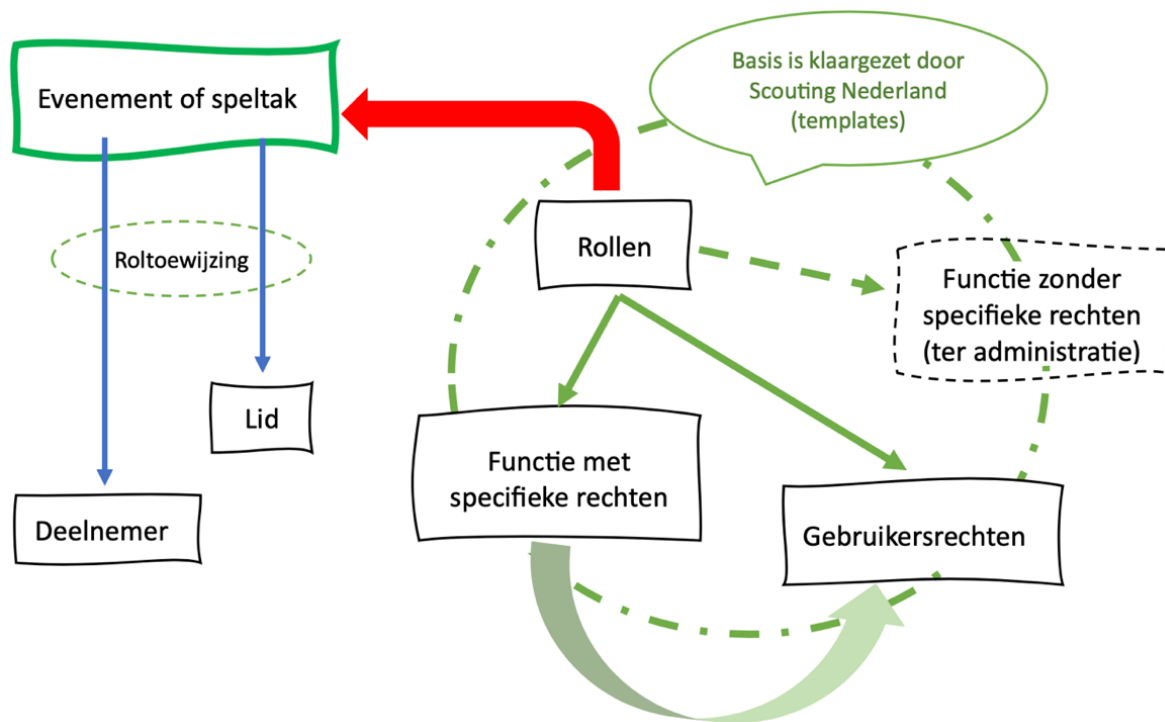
Evenement of speltak

Basis is klaargezet door Scouting Nederland (templates)

Roltoewijzing

Rollen

Functie zonder specifieke rechten (ter administratie)

Lid

Functie met specifieke rechten

Gebruikersrechten

Deelnemer